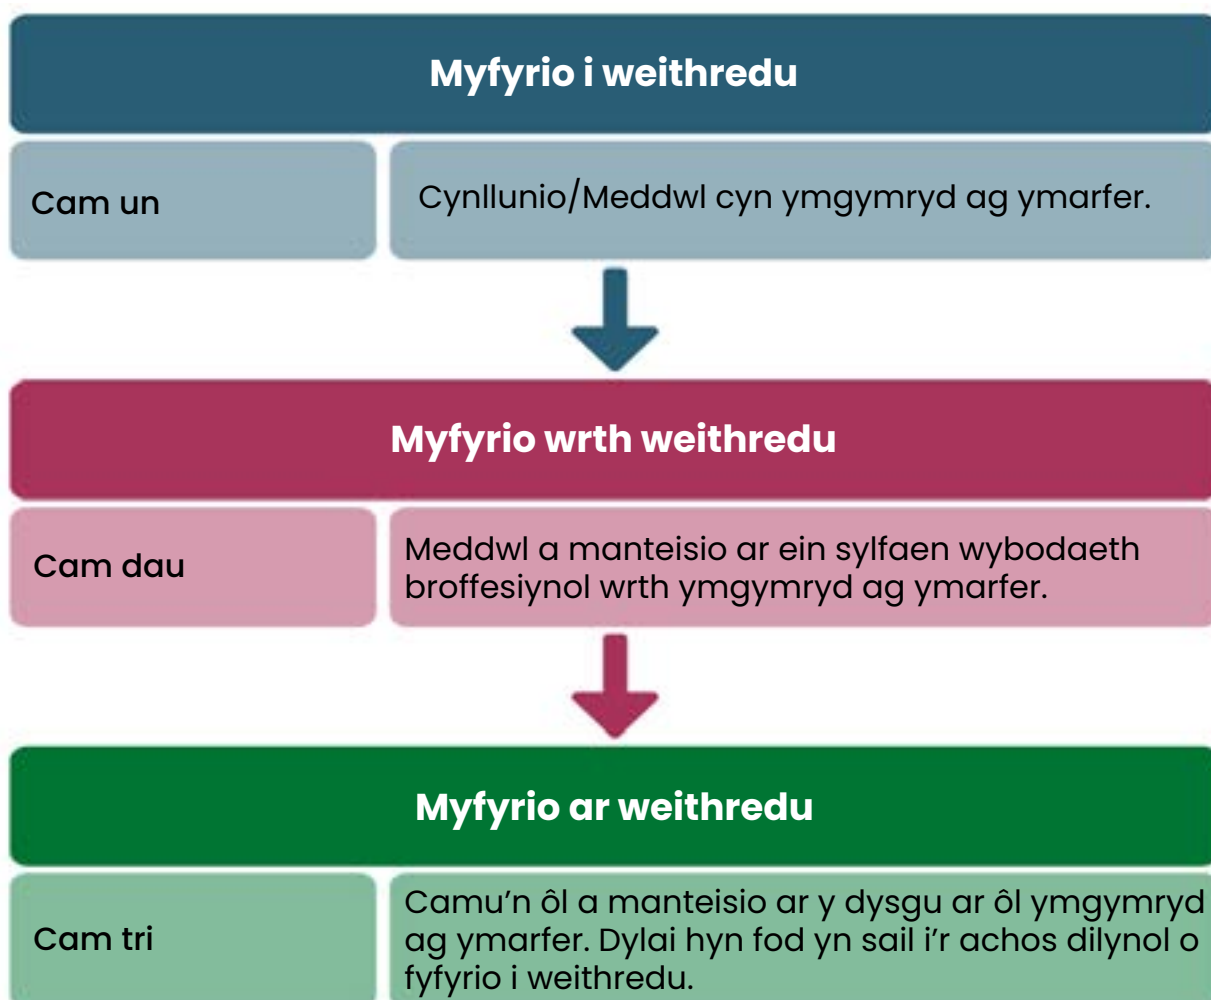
Myfyrio i weithredu

Cam un

Cynllunio/Meddwl cyn ymgymryd ag ymarfer.

Myfyrio wrth weithredu

Cam dau

Meddwl a manteisio ar ein sylfaen wybodaeth broffesiynol wrth ymgymryd ag ymarfer.

Myfyrio ar weithredu

Cam tri

Camu'n ôl a manteisio ar y dysgu ar ôl ymgymryd ag ymarfer. Dylai hyn fod yn sail i'r achos dilynol o fyfyrio i weithredu.